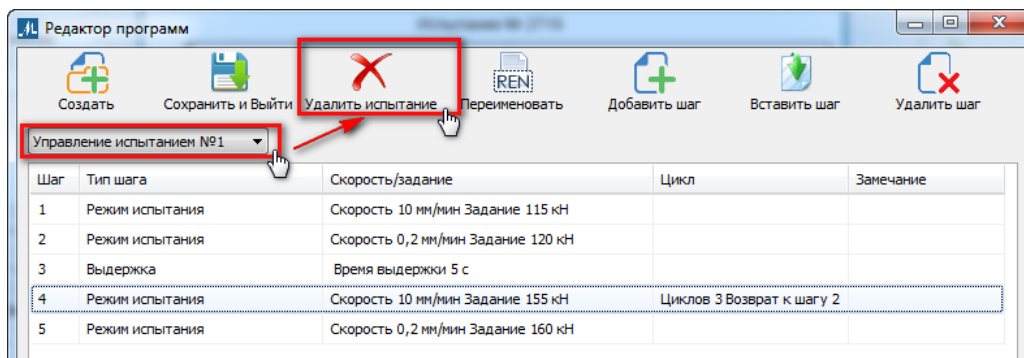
Редактор программ

Создать
Сохранить и Выйти
Удалить испытание
REN
Переименовать
Добавить шаг
Вставить шаг
Удалить шаг

Управление испытанием №1

| Шаг | Тип шага | Скорость/задание | Цикл | Замечание |
|---|---|---|---|---|
| 1 | Режим испытания | Скорость 10 мм/мин Задание 115 кН | | |
| 2 | Режим испытания | Скорость 0,2 мм/мин Задание 120 кН | | |
| 3 | Выдержка | Время выдержки 5 с | | |
| 4 | Режим испытания | Скорость 10 мм/мин Задание 155 кН | Циклов 3 Возврат к шагу 2 | |
| 5 | Режим испытания | Скорость 0,2 мм/мин Задание 160 кН | | |